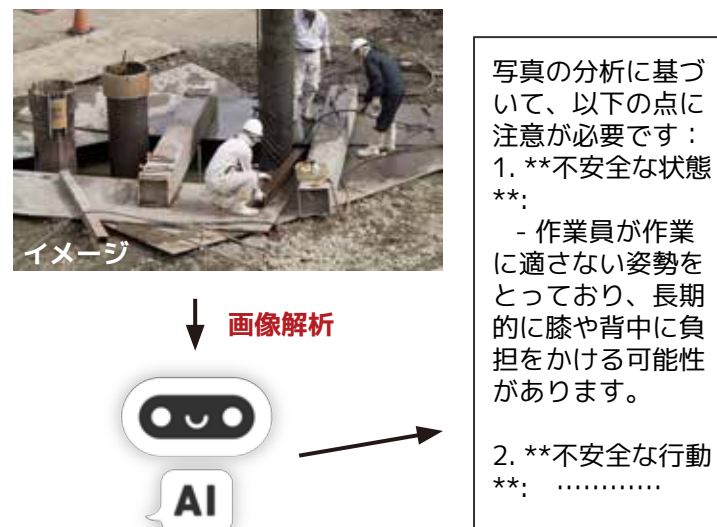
イメージ

画像解析

AI

写真の分析に基づいて、以下の点に注意が必要です：
1. **不安全な状態**:
 - 作業員が作業に適さない姿勢をとっており、長期的に膝や背中に負担をかける可能性があります。

2. **不安全な行動**: …………